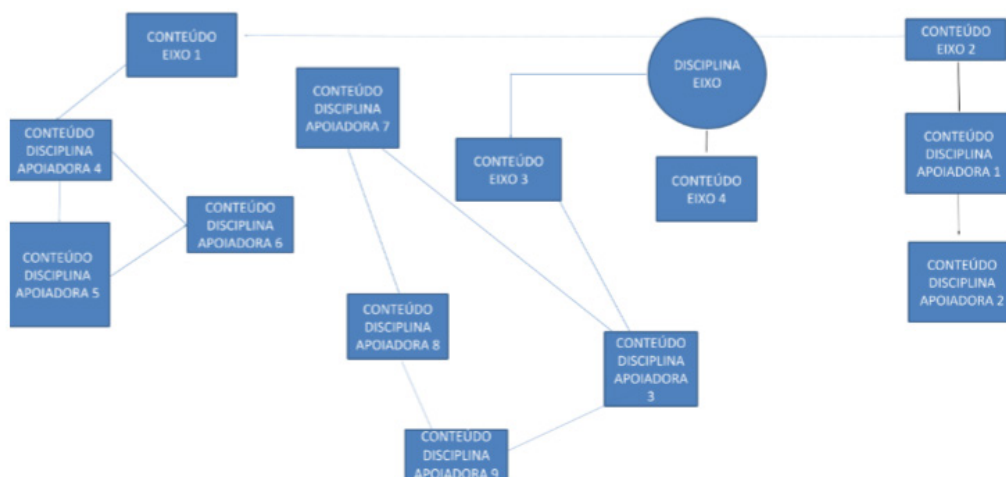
CONTEÚDO EIXO 1

DISCIPLINA EIXO

CONTEÚDO EIXO 2

CONTEÚDO DISCIPLINA APOIADORA 7

CONTEÚDO DISCIPLINA APOIADORA 4

CONTEÚDO EIXO 3

CONTEÚDO EIXO 4

CONTEÚDO DISCIPLINA APOIADORA 1

CONTEÚDO DISCIPLINA APOIADORA 6

CONTEÚDO DISCIPLINA APOIADORA 5

CONTEÚDO DISCIPLINA APOIADORA 2

CONTEÚDO DISCIPLINA APOIADORA 8

CONTEÚDO DISCIPLINA APOIADORA 3

CONTEÚDO DISCIPLINA APOIADORA 9